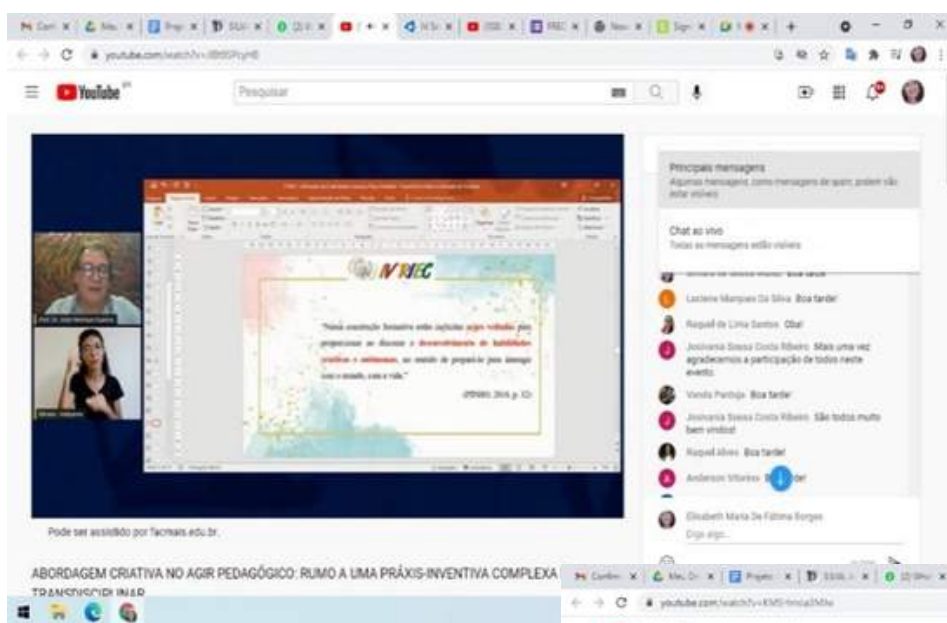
youtube.com/watch?v=

YouTube BR

Pesquisar

IV RIEC

"Nossa concepção formativa estão sujeitas ações voltadas para proporcionar ao discente o desenvolvimento de habilidades criativas e autônomas, no sentido de prepará-lo para interagir com o mundo, com a vida."

(PPMD, 2016, p. 12)

Principais mensagens
Algumas mensagens, como mensagens de spam, podem não estar visíveis

Chat ao vivo
Todas as mensagens estão visíveis

Boa tarde

Luciene Marques Da Silva Boa tarde!

Raquel de Lima Santos Oba!

Josivania Sousa Costa Ribeiro Mais uma vez agradecemos a participação de todos neste evento.

Vanda Pantoja Boa tarde!

Josivania Sousa Costa Ribeiro São todos muito bem vindos!

Raquel Alves Boa tarde!

Anderson Vitorino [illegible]de!

Elisabeth Maria De Fátima Borges
Diga algo...

Pode ser assistido por facmais.edu.br.

ABORDAGEM CRIATIVA NO AGIR PEDAGÓGICO: RUMO A UMA PRÁXIS-INVENTIVA COMPLEXA TRANSDISCIPLINAR

youtube.com/watch?v=